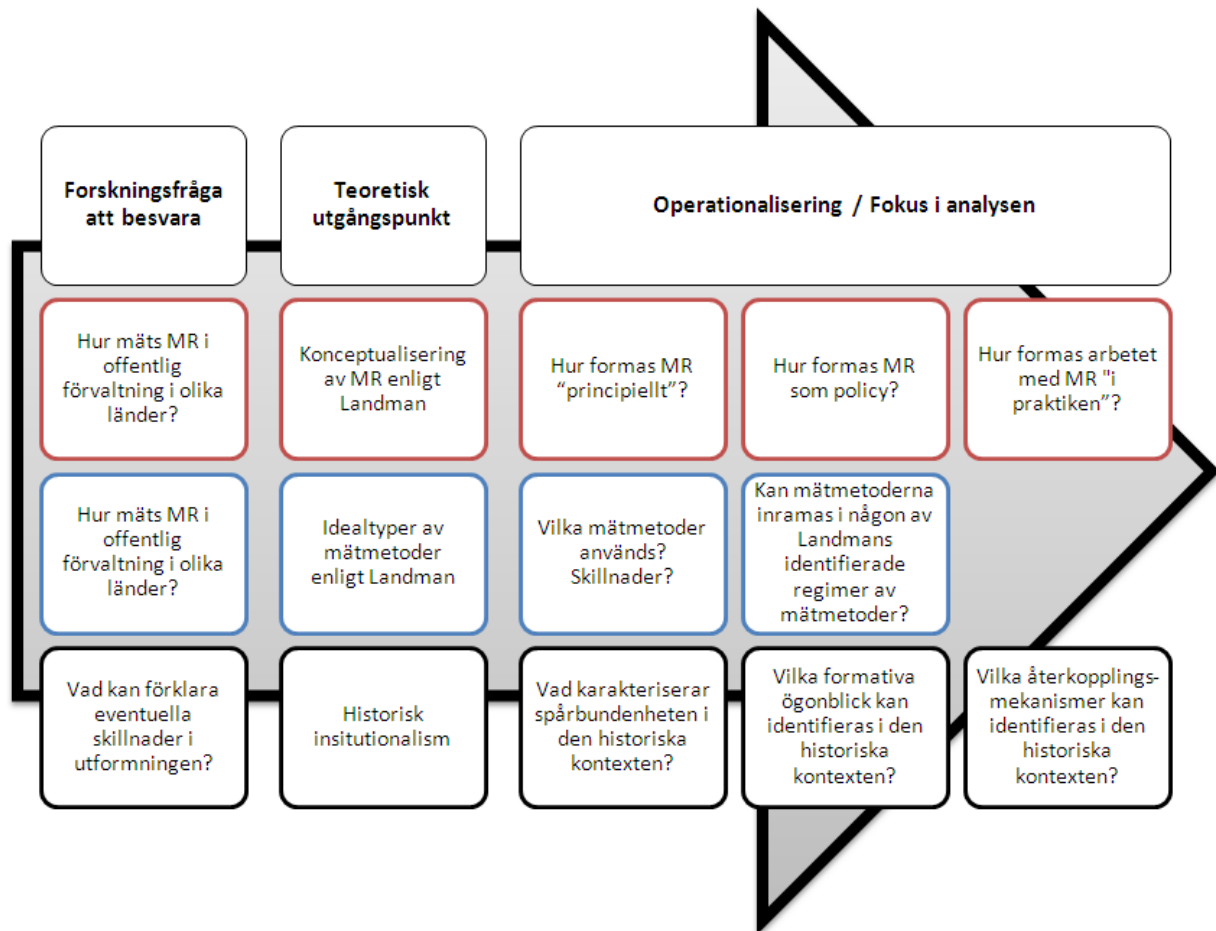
Forskningsfråga att besvara

Teoretisk utgångspunkt

Operationalisering / Fokus i analysen

Hur mäts MR i offentlig förvaltning i olika länder?

Konceptualisering av MR enligt Landman

Hur formas MR "principiellt"?

Hur formas MR som policy?

Hur formas arbetet med MR "i praktiken"?

Hur mäts MR i offentlig förvaltning i olika länder?

Idealtyper av mätmetoder enligt Landman

Vilka mätmetoder används? Skillnader?

Kan mätmetoderna inramas i någon av Landmans identifierade regimer av mätmetoder?

Vad kan förklara eventuella skillnader i utformningen?

Historisk insitutionalism

Vad karakteriserar spårbundenheten i den historiska kontexten?

Vilka formativa ögonblick kan identifieras i den historiska kontexten?

Vilka återkopplingsmekanismer kan identifieras i den historiska kontexten?